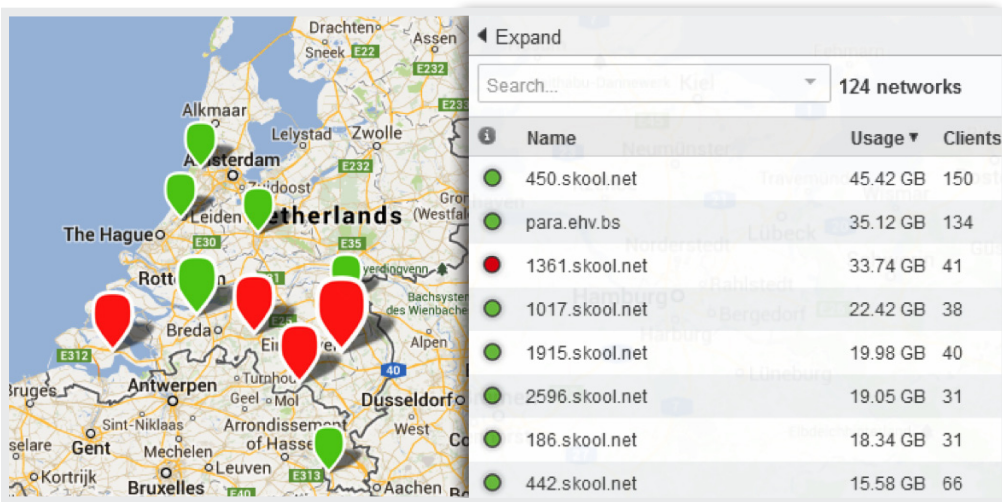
Drachten
Assen
Sneek E22
E232
Alkmaar
E233
Lelystad Zwolle
Amsterdam
E232
Zutphen
Leiden
Zuidoost
Netherlands
The Hague
E30
E35
Rotterdam
Breda
Eindhoven
E312
Antwerpen
Turnhout
Mol
Dusseldorf
Bruges
Gent
Sint-Niklaas
Mechelen
Arrondissement of Hasselt
Leuven
West
Kortrijk
Bruxelles
E40
E313
Aachen
40

Expand
Search...
124 networks

| | Name | Usage ▾ | Clients |
|---|---|---|---|
| | 450.skool.net | 45.42 GB | 150 |
| | para.ehv.bs | 35.12 GB | 134 |
| | 1361.skool.net | 33.74 GB | 41 |
| | 1017.skool.net | 22.42 GB | 38 |
| | 1915.skool.net | 19.98 GB | 40 |
| | 2596.skool.net | 19.05 GB | 31 |
| | 186.skool.net | 18.34 GB | 31 |
| | 442.skool.net | 15.58 GB | 66 |